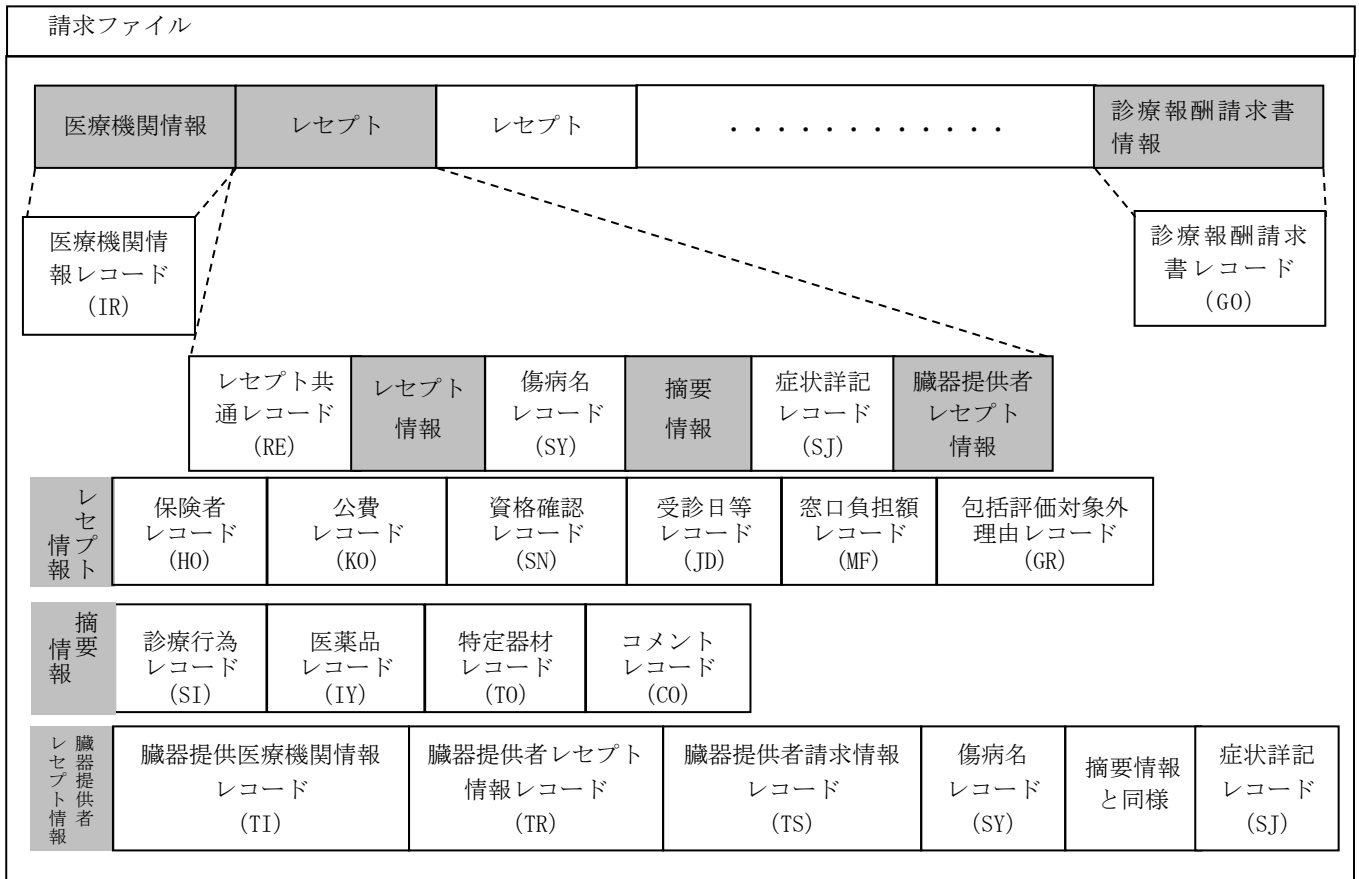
請求ファイル

医療機関情報 | レセプト | レセプト | ・・・・・・・・・・・・ | 診療報酬請求書情報

医療機関情報レコード (IR)

診療報酬請求書レコード (GO)

| レセプト共通レコード (RE) | レセプト情報 | 傷病名レコード (SY) | 摘要情報 | 症状詳記レコード (SJ) | 臓器提供者レセプト情報 |
|---|---|---|---|---|---|

| レセプト情報 | 保険者レコード (HO) | 公費レコード (KO) | 資格確認レコード (SN) | 受診日等レコード (JD) | 窓口負担額レコード (MF) | 包括評価対象外理由レコード (GR) |
|---|---|---|---|---|---|---|

| 摘要情報 | 診療行為レコード (SI) | 医薬品レコード (IY) | 特定器材レコード (TO) | コメントレコード (CO) |
|---|---|---|---|---|

| 臓器提供者レセプト情報 | 臓器提供医療機関情報レコード (TI) | 臓器提供者レセプト情報レコード (TR) | 臓器提供者請求情報レコード (TS) | 傷病名レコード (SY) | 摘要情報と同様 | 症状詳記レコード (SJ) |
|---|---|---|---|---|---|---|